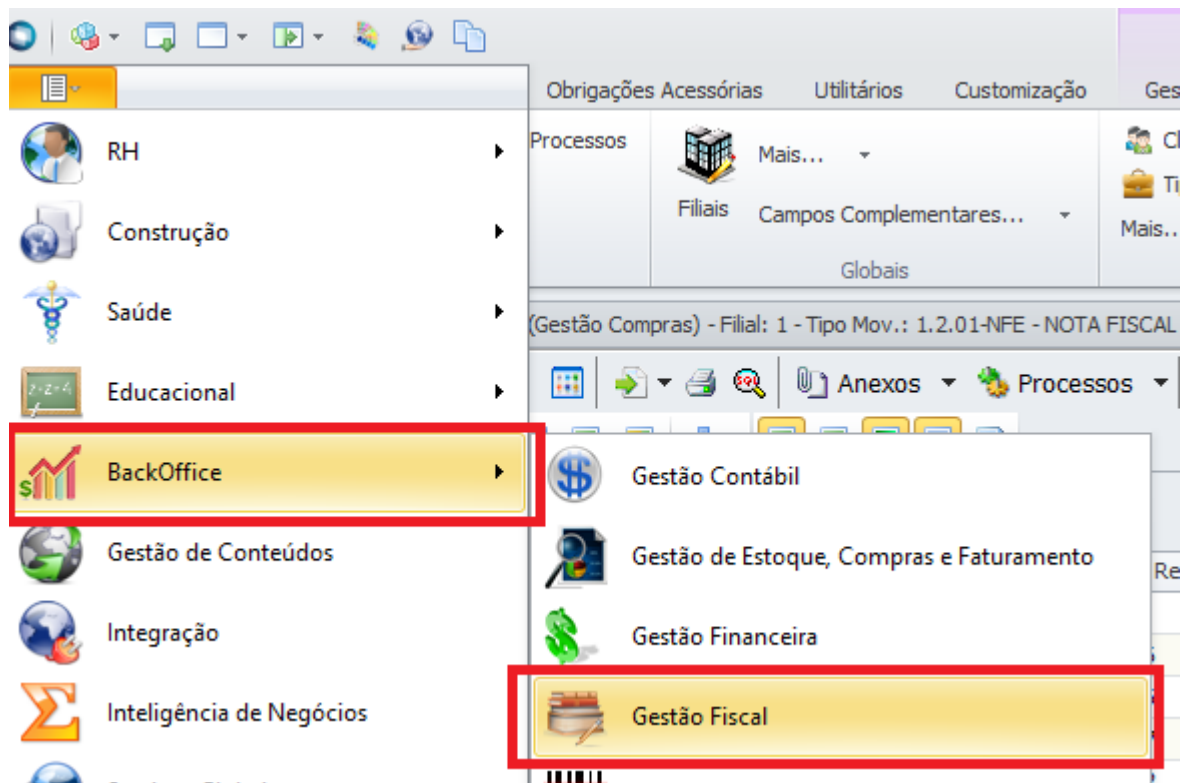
Obrigações Acessórias Utilitários Customização Ges

RH

Construção

Saúde

Educacional

BackOffice

Gestão de Conteúdos

Integração

Inteligência de Negócios

Processos

Filiais

Mais...

Campos Complementares...

Globais

Cl

Ti

Mais..

(Gestão Compras) - Filial: 1 - Tipo Mov.: 1.2.01-NFE - NOTA FISCAL

Anexos

Processos

Gestão Contábil

Gestão de Estoque, Compras e Faturamento

Gestão Financeira

Gestão Fiscal

Re